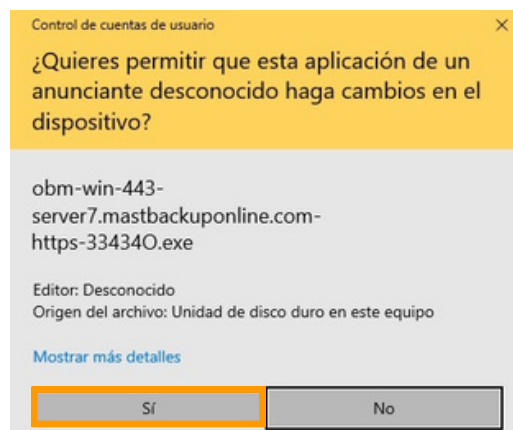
Control de cuentas de usuario

×

¿Quieres permitir que esta aplicación de un anunciante desconocido haga cambios en el dispositivo?

obm-win-443-server7.mastbackuponline.com-https-33434O.exe

Editor: Desconocido
Origen del archivo: Unidad de disco duro en este equipo

Mostrar más detalles

Sí

No